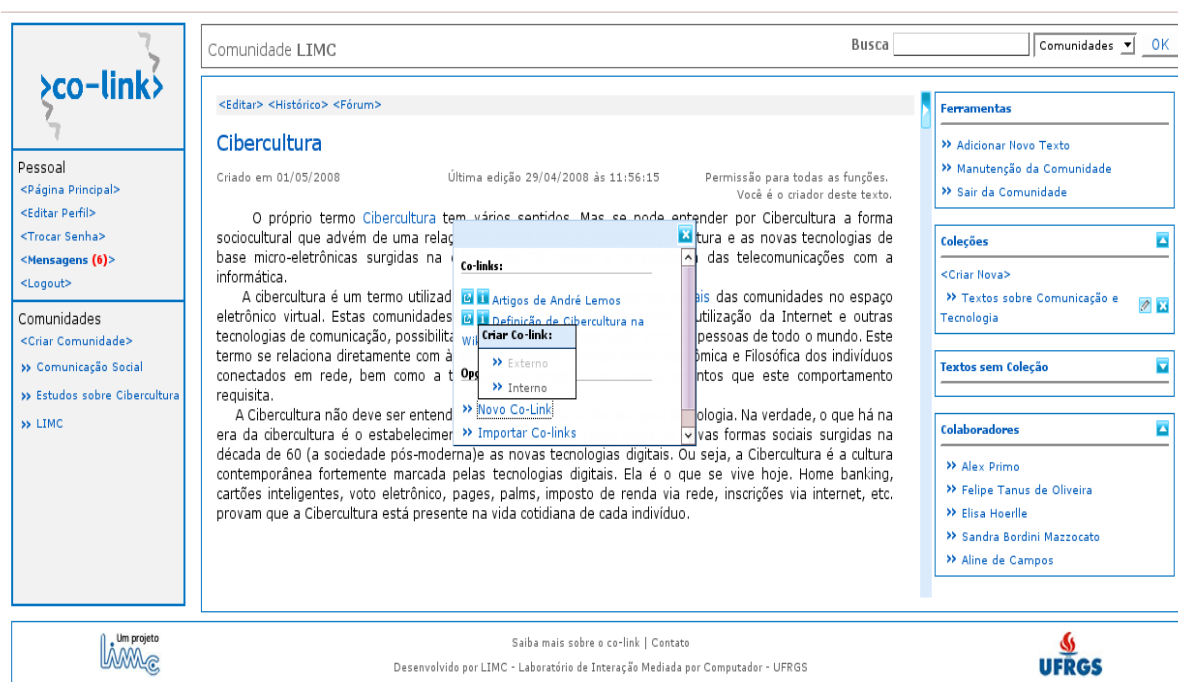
>co-link>

Pessoal
<Página Principal>
<Editar Perfil>
<Trocar Senha>
<Mensagens (6)>
<Logout>

Comunidades
<Criar Comunidade>
» Comunicação Social
» Estudos sobre Cibercultura
» LIMC

Comunidade LIMC

Busca [Comunidades] OK

<Editar> <Histórico> <Fórum>

Cibercultura

Criado em 01/05/2008 Última edição 29/04/2008 às 11:56:15 Permissão para todas as funções. Você é o criador deste texto.

O próprio termo Cibercultura tem vários sentidos. Mas se pode entender por Cibercultura a forma sociocultural que advém de uma rela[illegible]tura e as novas tecnologias de base micro-eletrônicas surgidas na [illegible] das telecomunicações com a informática.

A cibercultura é um termo utilizad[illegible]ais das comunidades no espaço eletrônico virtual. Estas comunidades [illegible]utilização da Internet e outras tecnologias de comunicação, possibilita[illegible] pessoas de todo o mundo. Este termo se relaciona diretamente com à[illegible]ômica e Filosófica dos indivíduos conectados em rede, bem como a t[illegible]ntos que este comportamento requisita.

A Cibercultura não deve ser entend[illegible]ologia. Na verdade, o que há na era da cibercultura é o estabelecimen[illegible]ovas formas sociais surgidas na década de 60 (a sociedade pós-moderna)e as novas tecnologias digitais. Ou seja, a Cibercultura é a cultura contemporânea fortemente marcada pelas tecnologias digitais. Ela é o que se vive hoje. Home banking, cartões inteligentes, voto eletrônico, pages, palms, imposto de renda via rede, inscrições via internet, etc. provam que a Cibercultura está presente na vida cotidiana de cada indivíduo.

Co-links:
Artigos de André Lemos
Definição de Cibercultura na Wi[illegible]
Op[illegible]
» Novo Co-Link
» Importar Co-links

Criar Co-link:
» Externo
» Interno

Ferramentas
» Adicionar Novo Texto
» Manutenção da Comunidade
» Sair da Comunidade

Coleções
<Criar Nova>
» Textos sobre Comunicação e Tecnologia

Textos sem Coleção

Colaboradores
» Alex Primo
» Felipe Tanus de Oliveira
» Elisa Hoerlle
» Sandra Bordini Mazzocato
» Aline de Campos

Um projeto LIMC

Saiba mais sobre o co-link | Contato

Desenvolvido por LIMC - Laboratório de Interação Mediada por Computador - UFRGS

UFRGS